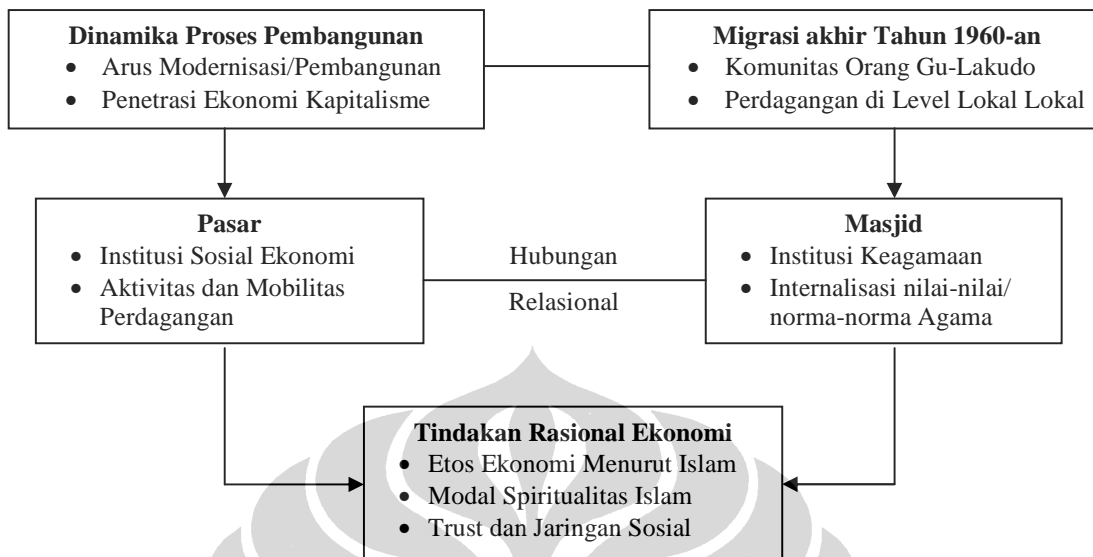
**Dinamika Proses Pembangunan**
- Arus Modernisasi/Pembangunan
- Penetrasi Ekonomi Kapitalisme

**Migrasi akhir Tahun 1960-an**
- Komunitas Orang Gu-Lakudo
- Perdagangan di Level Lokal Lokal

**Pasar**
- Institusi Sosial Ekonomi
- Aktivitas dan Mobilitas Perdagangan

Hubungan

Relasional

**Masjid**
- Institusi Keagamaan
- Internalisasi nilai-nilai/ norma-norma Agama

**Tindakan Rasional Ekonomi**
- Etos Ekonomi Menurut Islam
- Modal Spiritualitas Islam
- Trust dan Jaringan Sosial